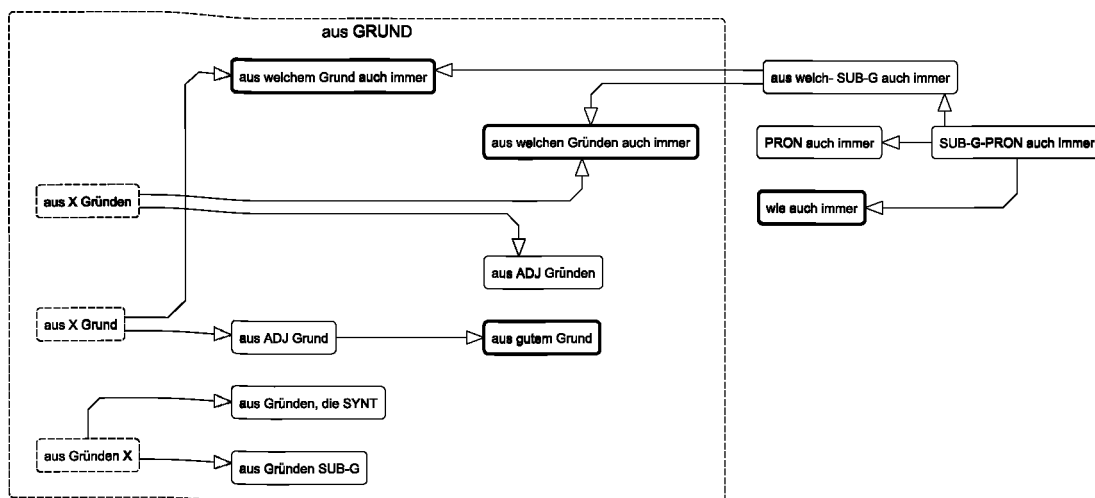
aus GRUND

aus welchem Grund auch immer

aus welch- SUB-G auch immer

aus welchen Gründen auch immer

PRON auch immer

SUB-G-PRON auch immer

wie auch immer

aus X Gründen

aus ADJ Gründen

aus X Grund

aus ADJ Grund

aus gutem Grund

aus Gründen, die SYNT

aus Gründen X

aus Gründen SUB-G